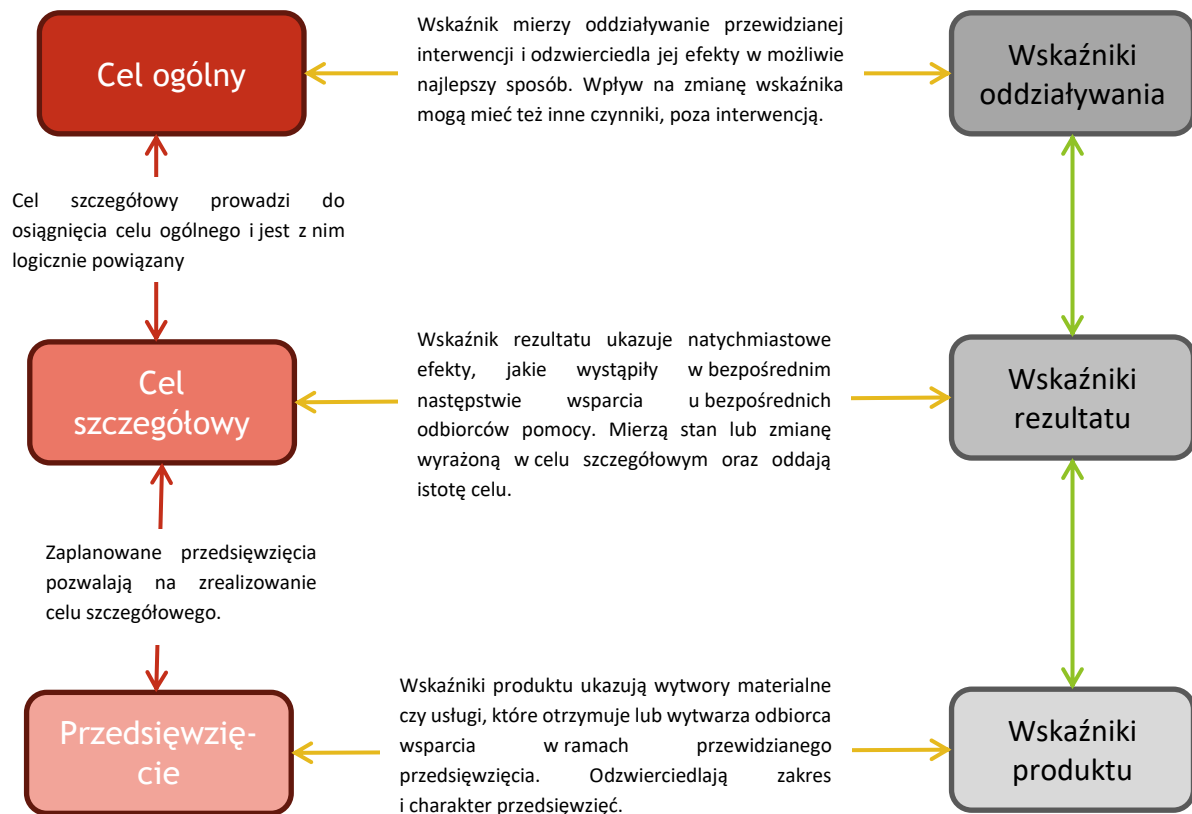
Cel ogólny

Wskaźnik mierzy oddziaływanie przewidzianej interwencji i odzwierciedla jej efekty w możliwie najlepszy sposób. Wpływ na zmianę wskaźnika mogą mieć też inne czynniki, poza interwencją.

Wskaźniki oddziaływania

Cel szczegółowy prowadzi do osiągnięcia celu ogólnego i jest z nim logicznie powiązany

Cel szczegółowy

Wskaźnik rezultatu ukazuje natychmiastowe efekty, jakie wystąpiły w bezpośrednim następstwie wsparcia u bezpośrednich odbiorców pomocy. Mierzą stan lub zmianę wyrażoną w celu szczegółowym oraz oddają istotę celu.

Wskaźniki rezultatu

Zaplanowane przedsięwzięcia pozwalają na zrealizowanie celu szczegółowego.

Przedsięwzięcie

Wskaźniki produktu ukazują wytwory materialne czy usługi, które otrzymuje lub wytwarza odbiorca wsparcia w ramach przewidzianego przedsięwzięcia. Odzwierciedlają zakres i charakter przedsięwzięć.

Wskaźniki produktu